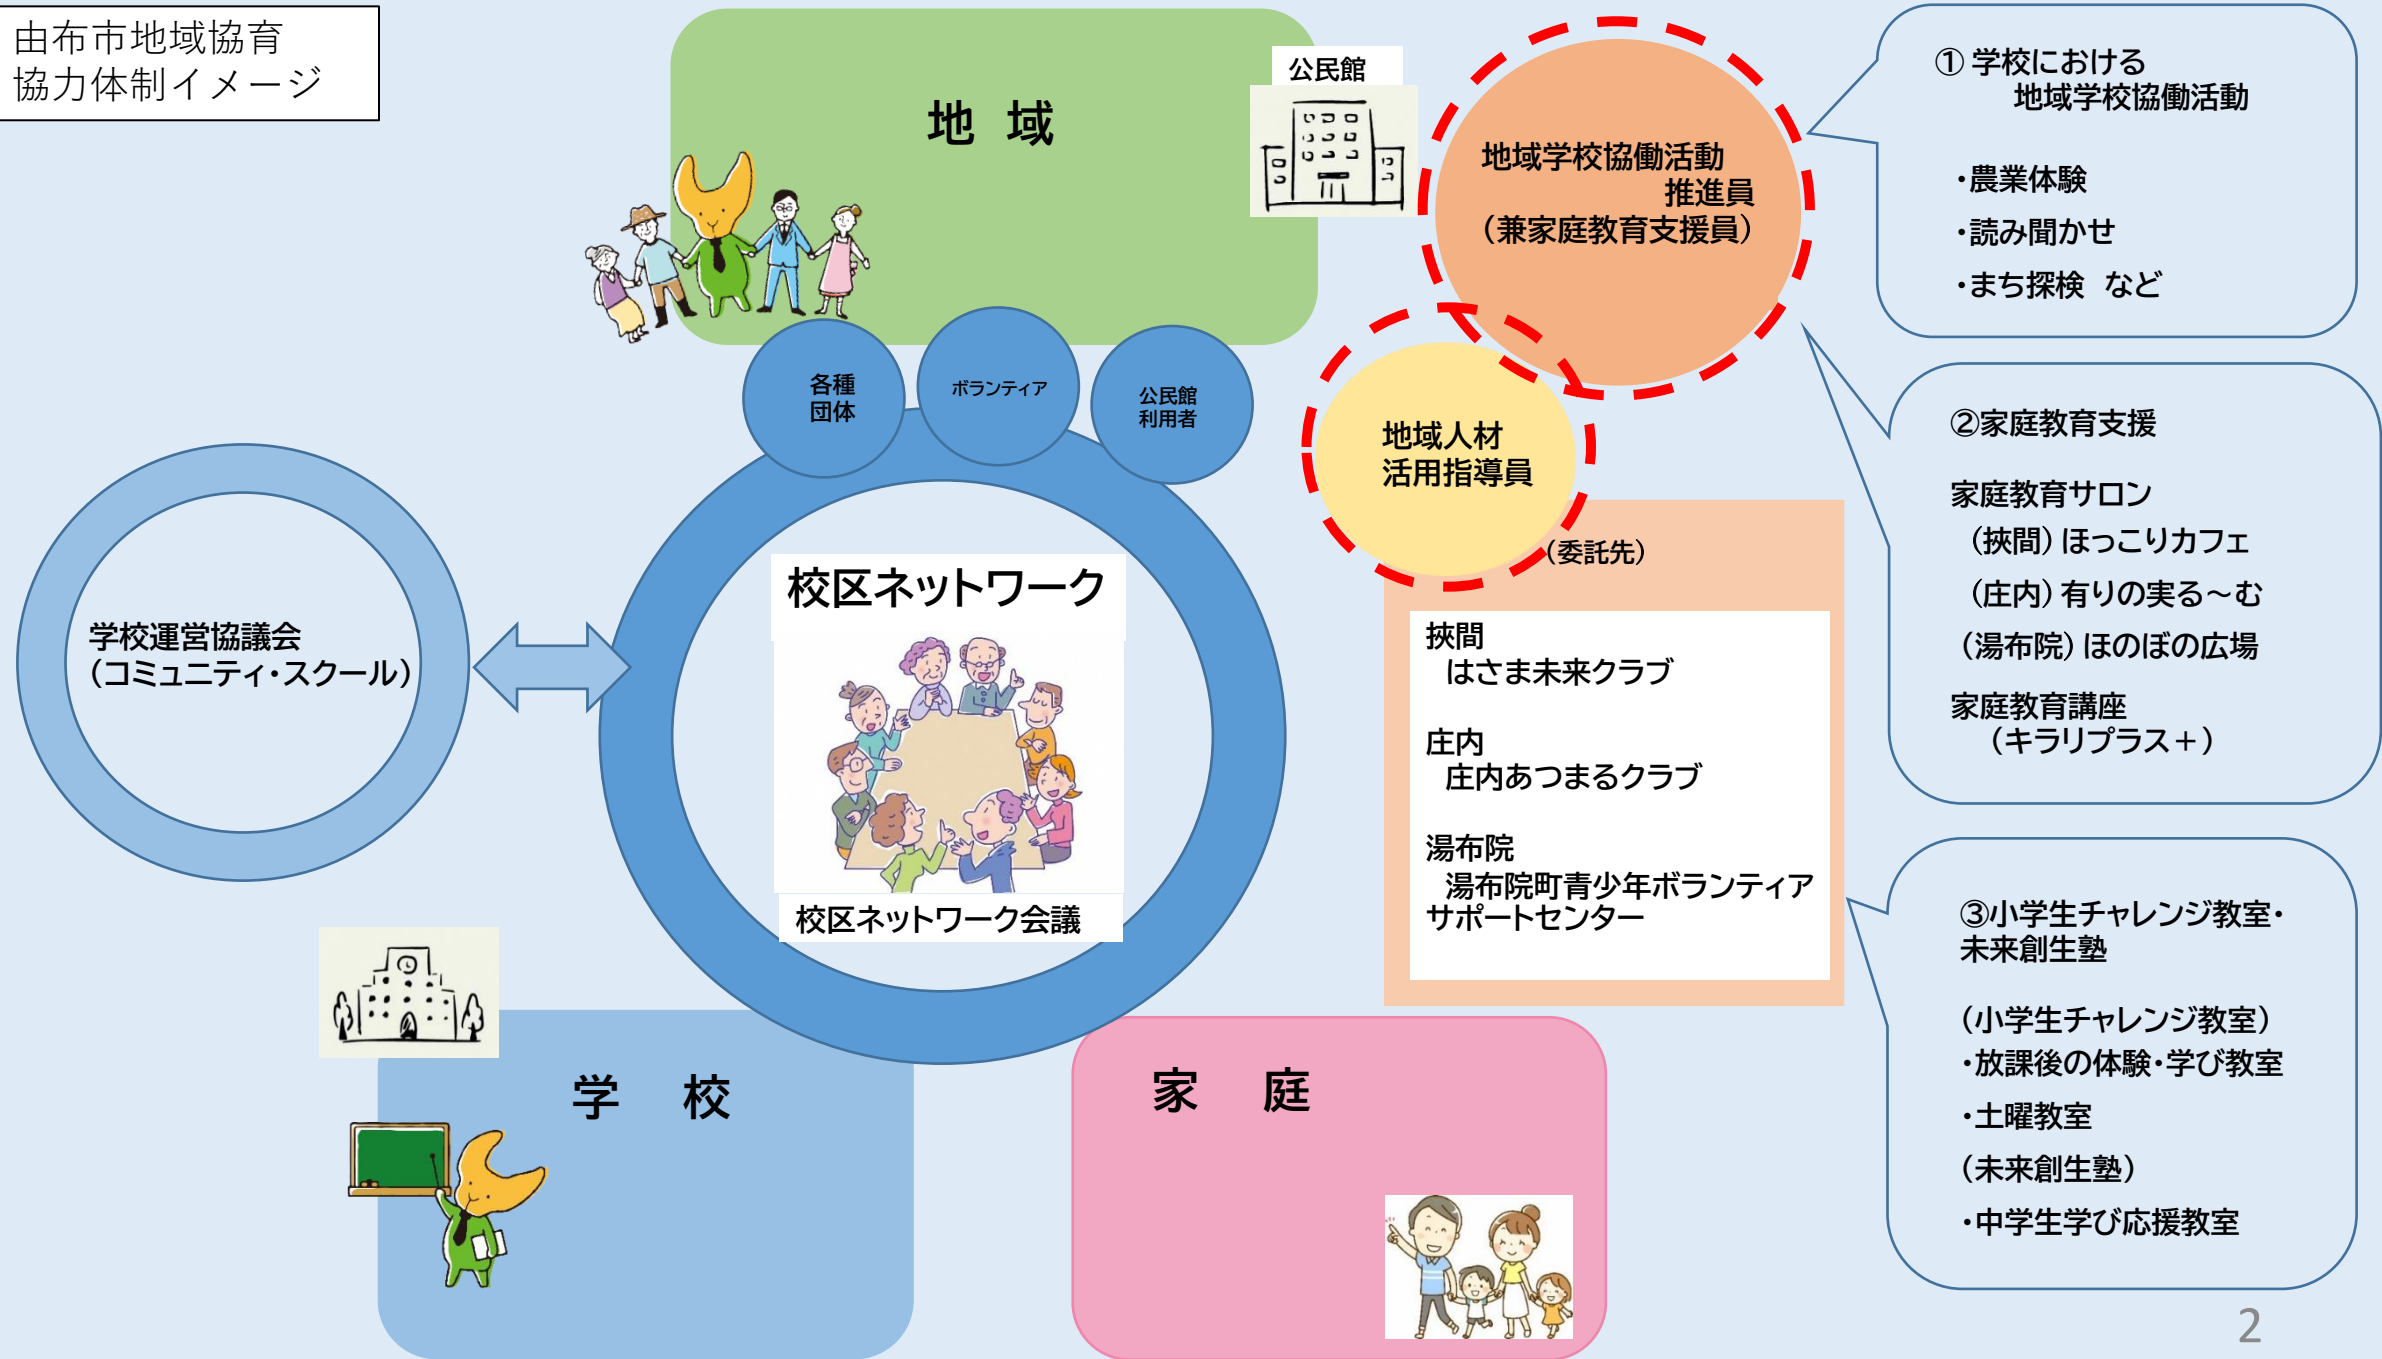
由布市地域協育
協力体制イメージ

地　域

公民館

地域学校協働活動
推進員
（兼家庭教育支援員）

① 学校における
地域学校協働活動

・農業体験
・読み聞かせ
・まち探検　など

各種
団体

ボランティア

公民館
利用者

地域人材
活用指導員

（委託先）

②家庭教育支援

家庭教育サロン
（挾間）ほっこりカフェ
（庄内）有りの実る～む
（湯布院）ほのぼの広場

家庭教育講座
（キラリプラス＋）

学校運営協議会
（コミュニティ・スクール）

校区ネットワーク

校区ネットワーク会議

挾間
はさま未来クラブ

庄内
庄内あつまるクラブ

湯布院
湯布院町青少年ボランティアサポートセンター

③小学生チャレンジ教室・
未来創生塾

（小学生チャレンジ教室）
・放課後の体験・学び教室
・土曜教室
（未来創生塾）
・中学生学び応援教室

学　校

家　庭

2